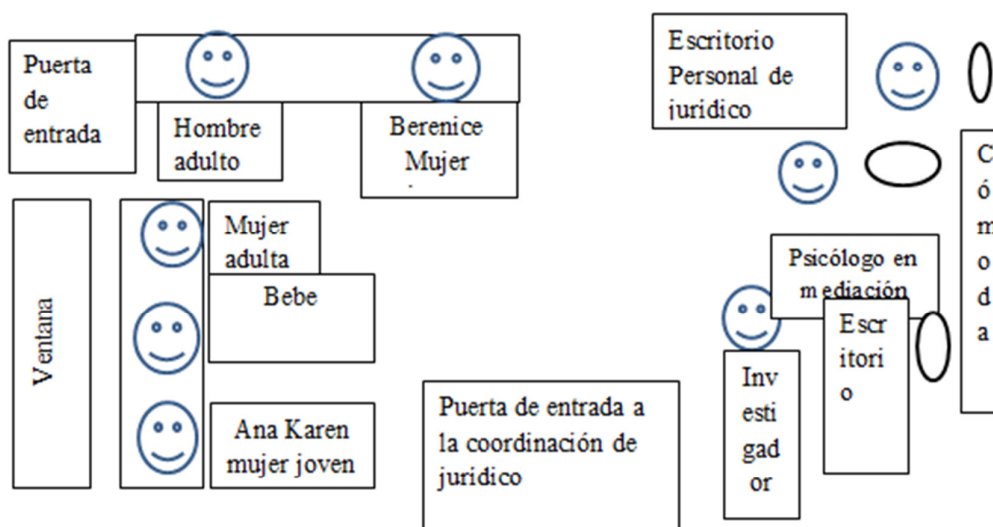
Puerta de entrada

Hombre adulto

Berenice Mujer

Escritorio Personal de jurídico

C ó m o d a

Ventana

Mujer adulta

Bebe

Ana Karen mujer joven

Puerta de entrada a la coordinación de jurídico

Psicólogo en mediación

Escr itori o

Inv esti gad or